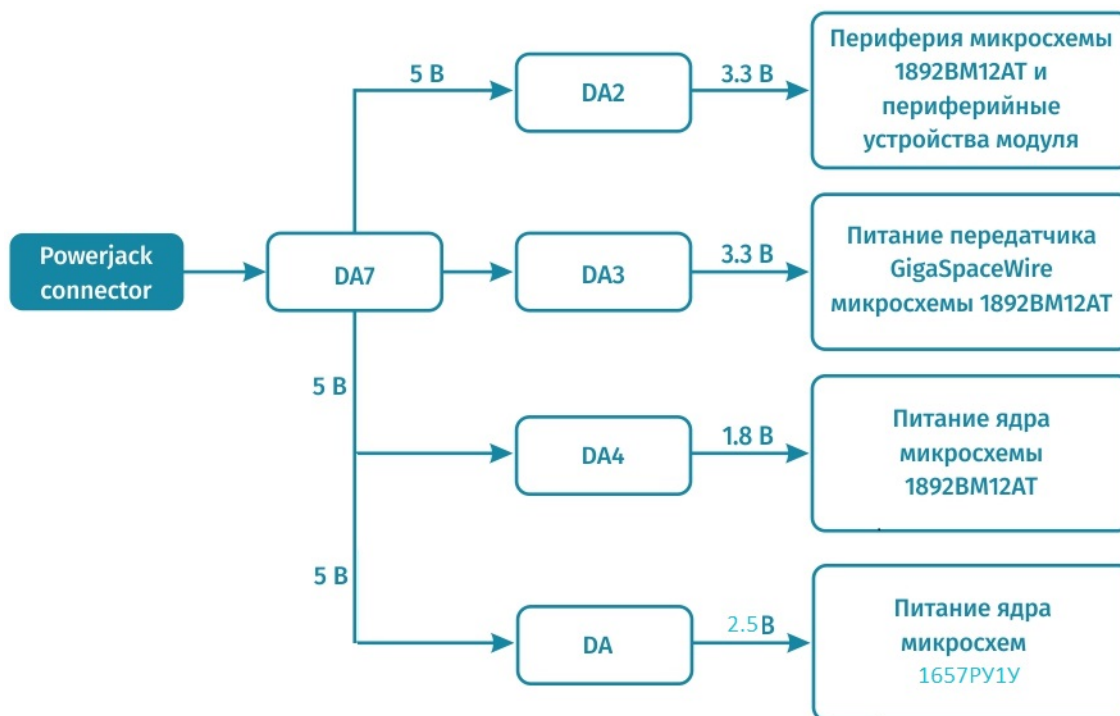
Powerjack connector

DA7

5 В

DA2

3.3 В

Периферия микросхемы 1892ВМ12АТ и периферийные устройства модуля

DA3

3.3 В

Питание передатчика GigaSpaceWire микросхемы 1892ВМ12АТ

5 В

DA4

1.8 В

Питание ядра микросхемы 1892ВМ12АТ

5 В

DA

2.5В

Питание ядра микросхем 1657РУ1У